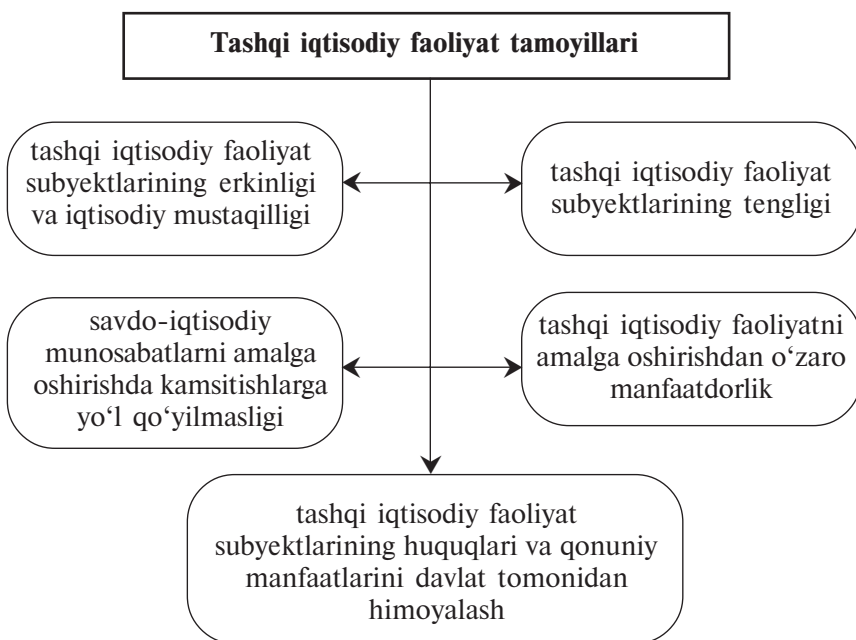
Tashqi iqtisodiy faoliyat tamoyillari

tashqi iqtisodiy faoliyat subyektlarining erkinligi va iqtisodiy mustaqilligi

tashqi iqtisodiy faoliyat subyektlarining tengligi

savdo-iqtisodiy munosabatlarni amalga oshirishda kamsitishlarga yo‘l qo‘yilmasligi

tashqi iqtisodiy faoliyatni amalga oshirishdan o‘zaro manfaatdorlik

tashqi iqtisodiy faoliyat subyektlarining huquqlari va qonuniy manfaatlarini davlat tomonidan himoyalash